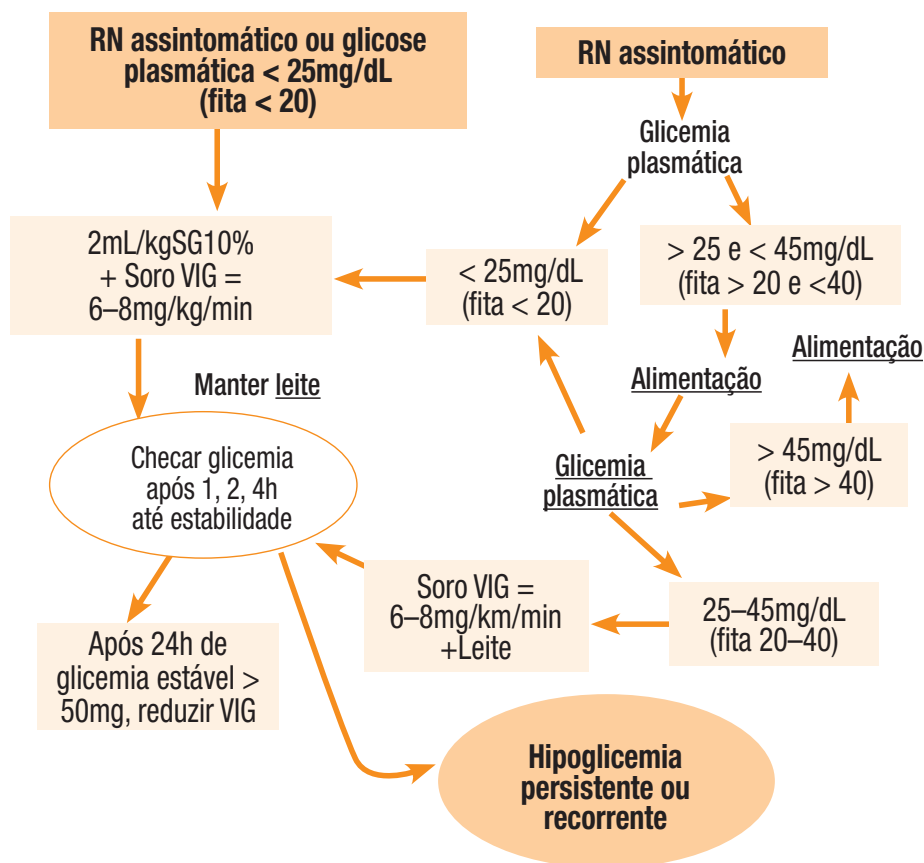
RN assintomático ou glicose plasmática < 25mg/dL (fita < 20)

RN assintomático

Glicemia plasmática

2mL/kgSG10% + Soro VIG = 6–8mg/kg/min

< 25mg/dL (fita < 20)

> 25 e < 45mg/dL (fita > 20 e <40)

Alimentação

Alimentação

Manter leite

Checar glicemia após 1, 2, 4h até estabilidade

Glicemia plasmática

> 45mg/dL (fita > 40)

Soro VIG = 6–8mg/km/min +Leite

25–45mg/dL (fita 20–40)

Após 24h de glicemia estável > 50mg, reduzir VIG

Hipoglicemia persistente ou recorrente